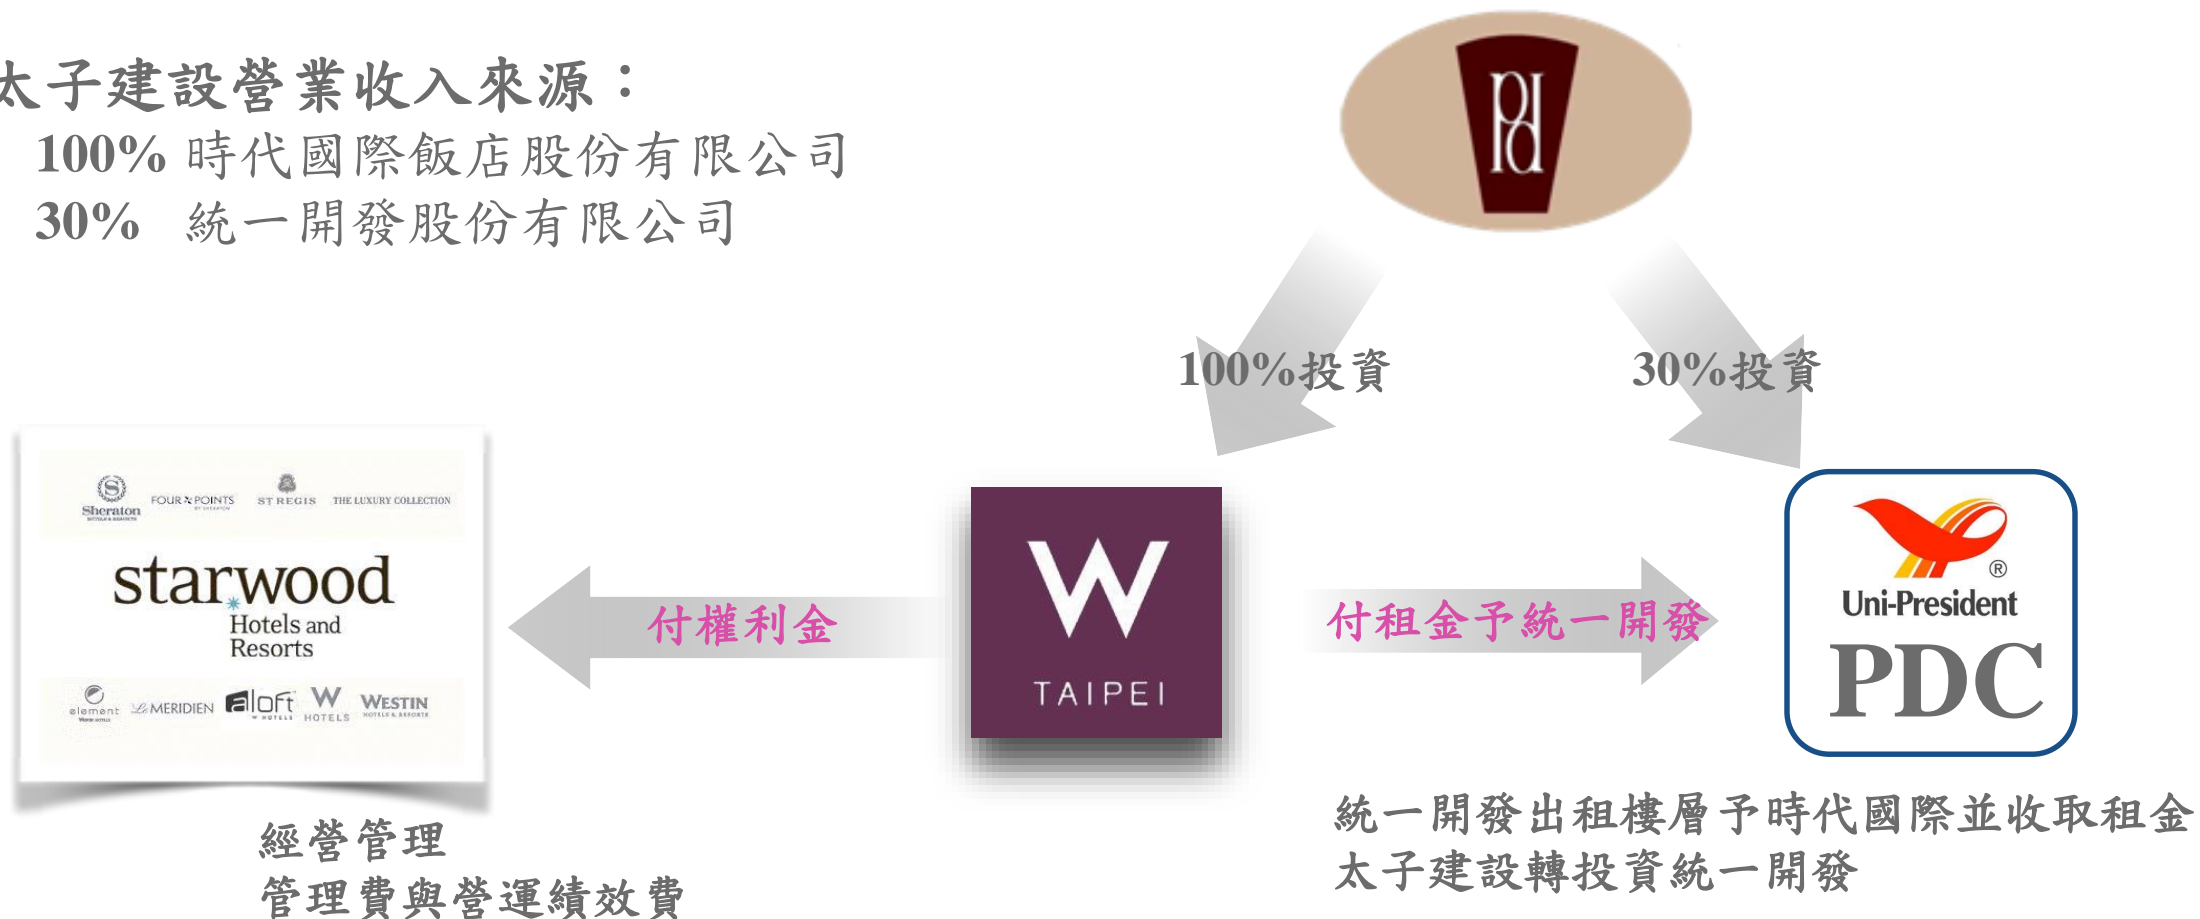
太子建設營業收入來源：
100% 時代國際飯店股份有限公司
30% 統一開發股份有限公司

100%投資

30%投資

Sheraton FOUR POINTS ST REGIS THE LUXURY COLLECTION
starwood Hotels and Resorts
element MERIDIEN aloft W HOTELS WESTIN

付權利金

W TAIPEI

付租金予統一開發

Uni-President PDC

經營管理
管理費與營運績效費

統一開發出租樓層予時代國際並收取租金
太子建設轉投資統一開發